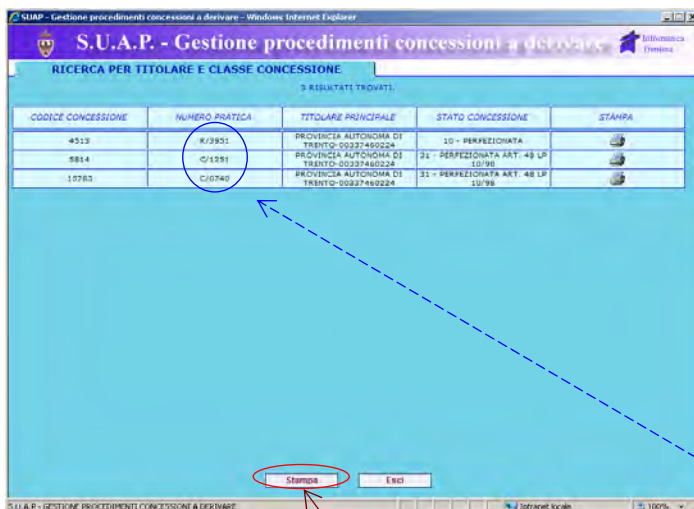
SUAP - Gestione procedimenti concessioni a derivare - Windows Internet Explorer

S.U.A.P. - Gestione procedimenti concessioni a derivare

Informatica Trentina

RICERCA PER TITOLARE E CLASSE CONCESSIONE

3 RISULTATI TROVATI.

| CODICE CONCESSIONE | NUMERO PRATICA | TITOLARE PRINCIPALE | STATO CONCESSIONE | STAMPA |
|---|---|---|---|---|
| 4513 | K/3951 | PROVINCIA AUTONOMA DI TRENTO-00337460224 | 10 - PERFEZIONATA | |
| 5814 | C/1251 | PROVINCIA AUTONOMA DI TRENTO-00337460224 | 31 - PERFEZIONATA ART. 48 LP 10/98 | |
| 10783 | C/0740 | PROVINCIA AUTONOMA DI TRENTO-00337460224 | 31 - PERFEZIONATA ART. 48 LP 10/98 | |

Stampa

Esci

S.U.A.P - GESTIONE PROCEDIMENTI CONCESSIONI A DERIVARE

Intranet locale

100%